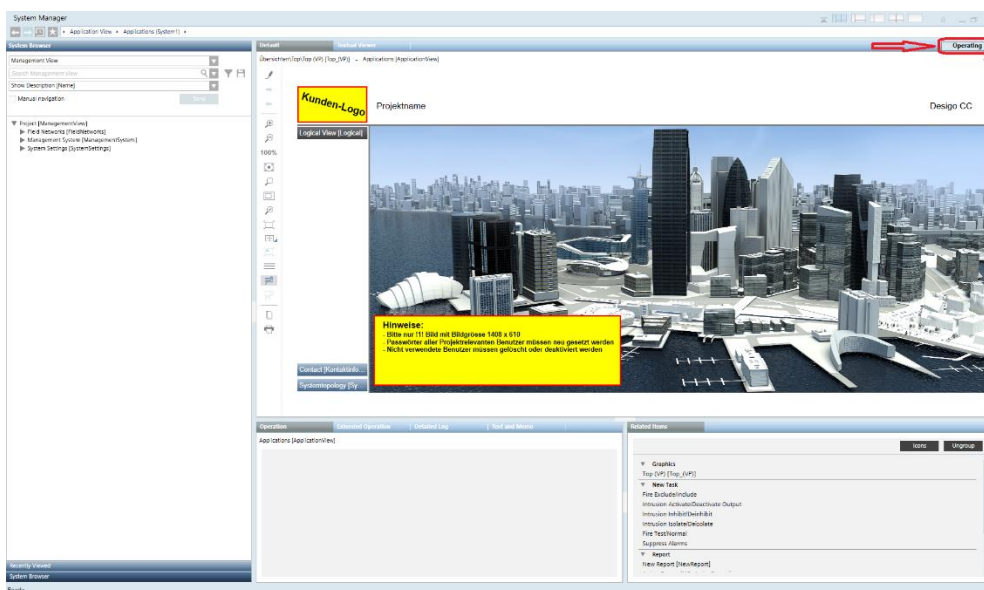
System Manager

Application View ▸ Applications (System1) ▸

System Browser

Management View

Search Management view

Show Description [Name]

Manual navigation

Send

Project [ManagementView]
Field Networks [FieldNetworks]
Management System [ManagementSystem]
System Settings [SystemSettings]

Default

Textual Viewer

Operating

Übersicht/Top\Top (VP) [Top_(VP)] ▸ Applications [ApplicationView]

100%

Kunden-Logo

Projektname

Desigo CC

Logical View [Logical]

Hinweise:
- Bitte nur !!! Bild mit Bildgrösse 1408 x 610
- Passwörter aller Projektrelevanten Benutzer müssen neu gesetzt werden
- Nicht verwendete Benutzer müssen gelöscht oder deaktiviert werden

Contact [Kontaktinfo...

Systemtopology [Sy

Operation

Extended Operation

Detailed Log

Text and Memo

Applications [ApplicationView]

Related Items

Icons

Ungroup

Graphics
Top (VP) [Top_(VP)]

New Task
Fire Exclude/Include
Intrusion Activate/Deactivate Output
Intrusion Inhibit/Deinhibit
Intrusion Isolate/Deisolate
Fire Test/Normal
Suppress Alarms

Report
New Report [NewReport]

Recently Viewed

System Browser

Ready